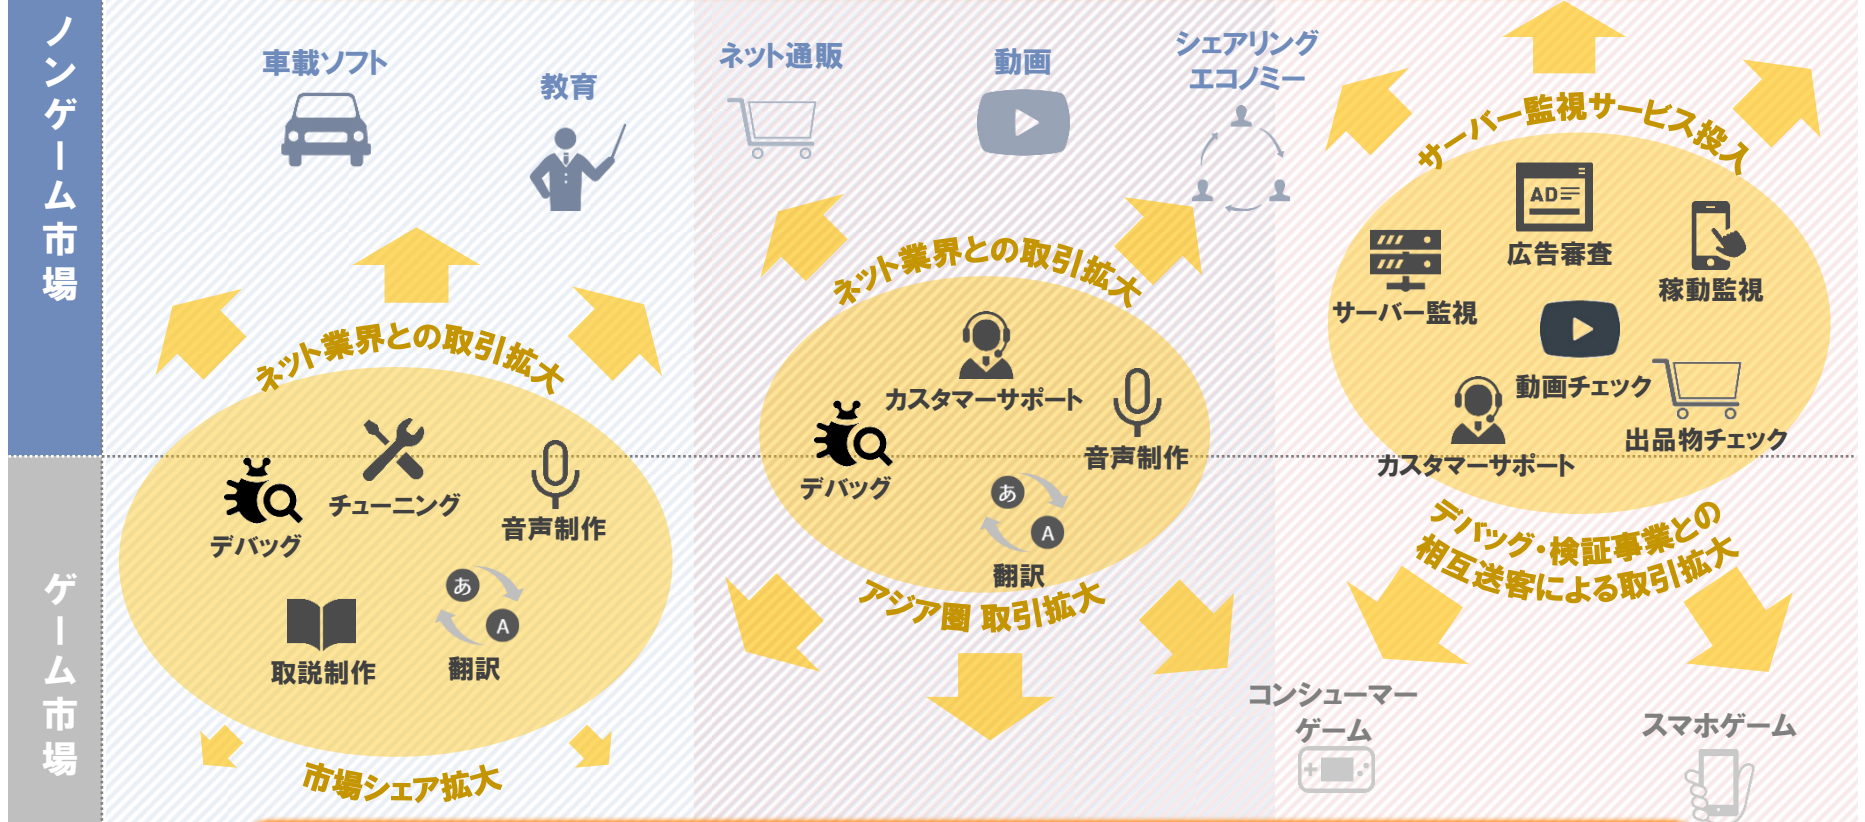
ノンゲーム市場

ゲーム市場

車載ソフト
教育
ネット業界との取引拡大
デバッグ
チューニング
音声制作
取説制作
あ
A
翻訳
市場シェア拡大

ネット通販
動画
シェアリングエコノミー
ネット業界との取引拡大
カスタマーサポート
デバッグ
音声制作
あ
A
翻訳
アジア圏 取引拡大

サーバー監視サービス投入
AD
広告審査
サーバー監視
稼動監視
動画チェック
カスタマーサポート
出品物チェック
デバッグ・検証事業との相互送客による取引拡大

コンシューマーゲーム
スマホゲーム